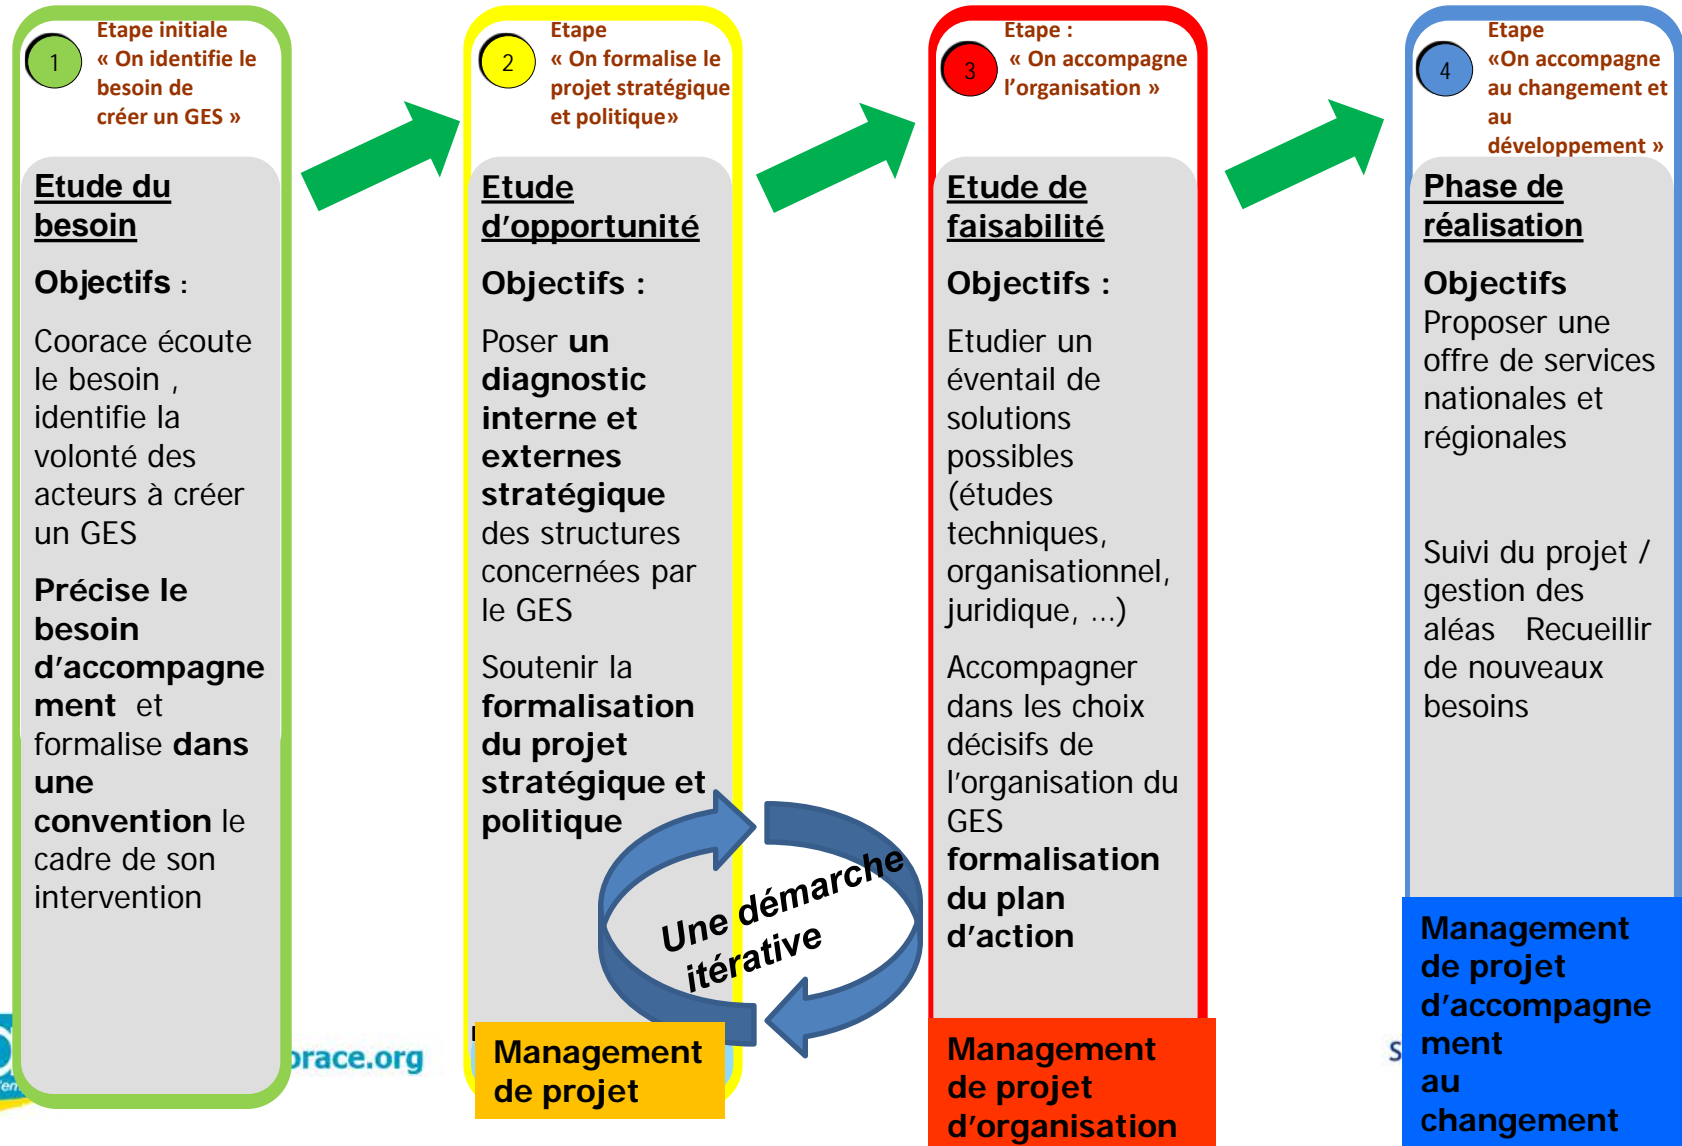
1

Etape initiale « On identifie le besoin de créer un GES »

Etude du besoin

Objectifs :

Coorace écoute le besoin , identifie la volonté des acteurs à créer un GES

Précise le besoin d'accompagnement et formalise dans une convention le cadre de son intervention

2

Etape « On formalise le projet stratégique et politique»

Etude d'opportunité

Objectifs :

Poser un diagnostic interne et externes stratégique des structures concernées par le GES

Soutenir la formalisation du projet stratégique et politique

Management de projet

3

Etape : « On accompagne l'organisation »

Etude de faisabilité

Objectifs :

Etudier un éventail de solutions possibles (études techniques, organisationnel, juridique, …)

Accompagner dans les choix décisifs de l'organisation du GES formalisation du plan d'action

Management de projet d'organisation

4

Etape «On accompagne au changement et au développement »

Phase de réalisation

Objectifs

Proposer une offre de services nationales et régionales

Suivi du projet / gestion des aléas Recueillir de nouveaux besoins

Management de projet d'accompagnement au changement

Une démarche itérative

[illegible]orace.org